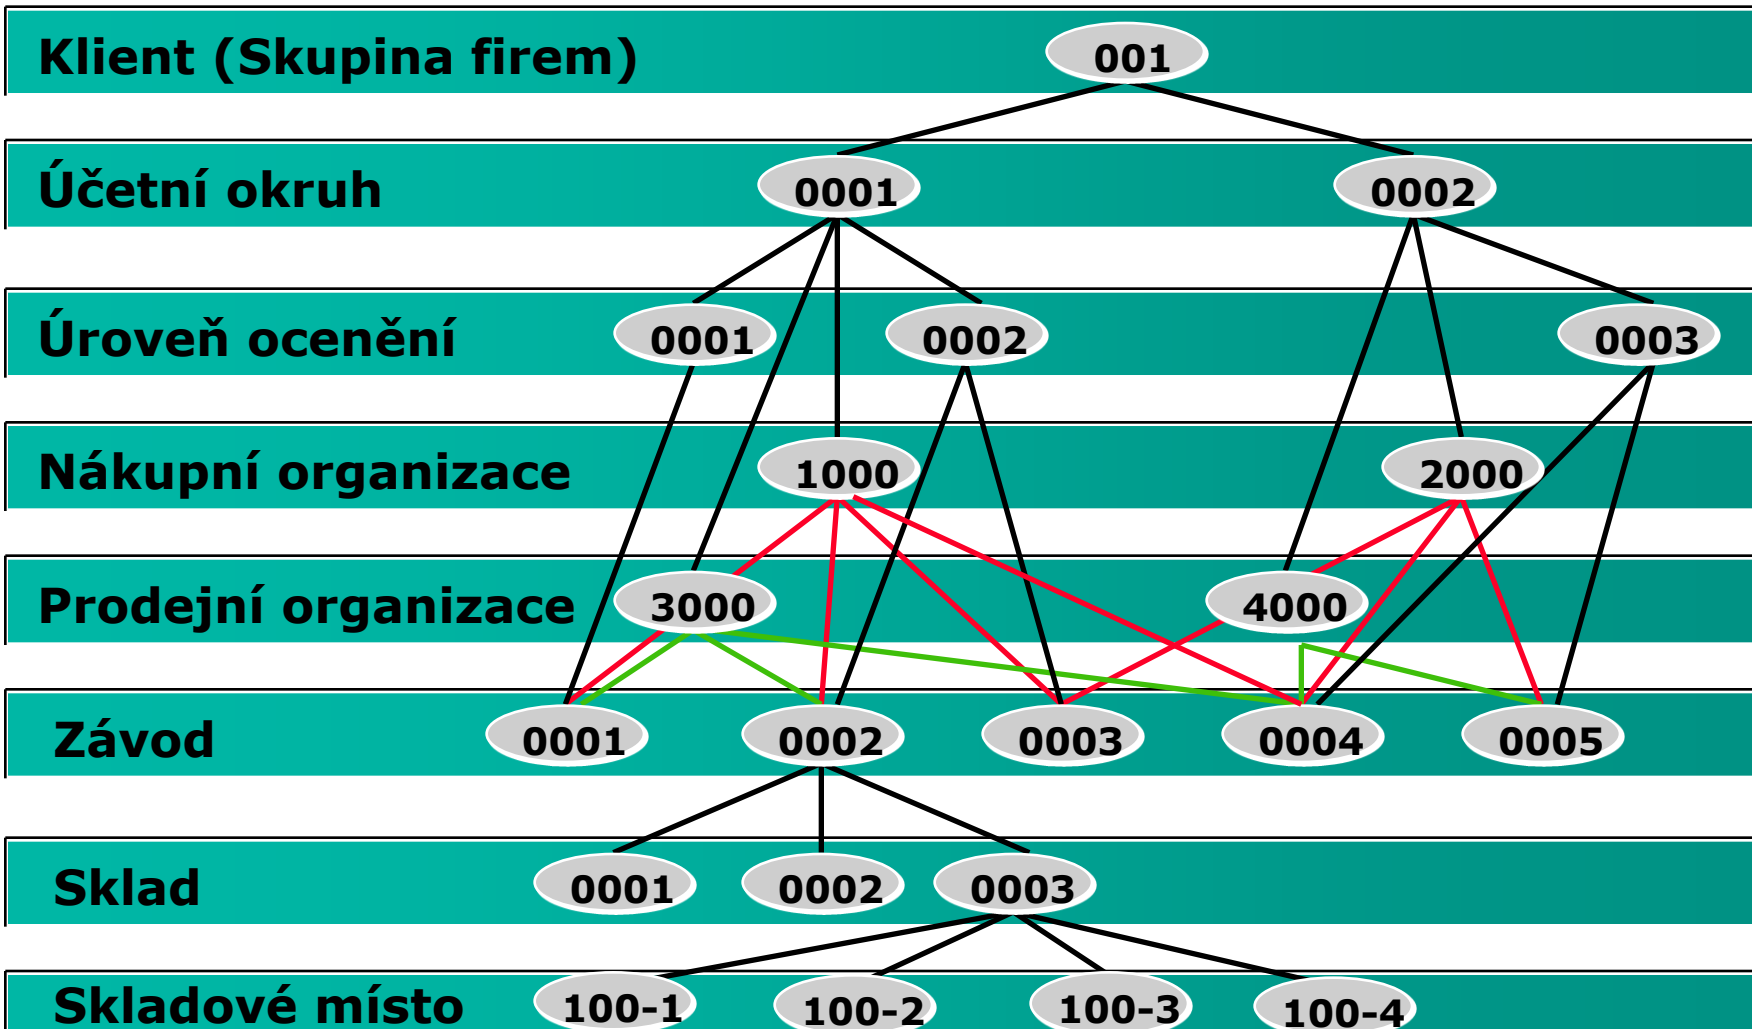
Klient (Skupina firem)
001

Účetní okruh
0001
0002

Úroveň ocenění
0001
0002
0003

Nákupní organizace
1000
2000

Prodejní organizace
3000
4000

Závod
0001
0002
0003
0004
0005

Sklad
0001
0002
0003

Skladové místo
100-1
100-2
100-3
100-4